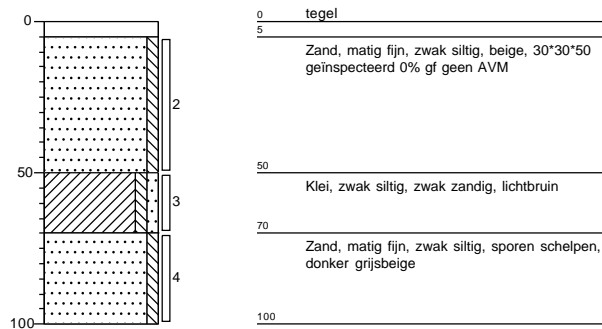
0
50
100

2
3
4

0 tegel
5
Zand, matig fijn, zwak siltig, beige, 30*30*50 geïnspecteerd 0% gf geen AVM

50
Klei, zwak siltig, zwak zandig, lichtbruin

70
Zand, matig fijn, zwak siltig, sporen schelpen, donker grijsbeige

100